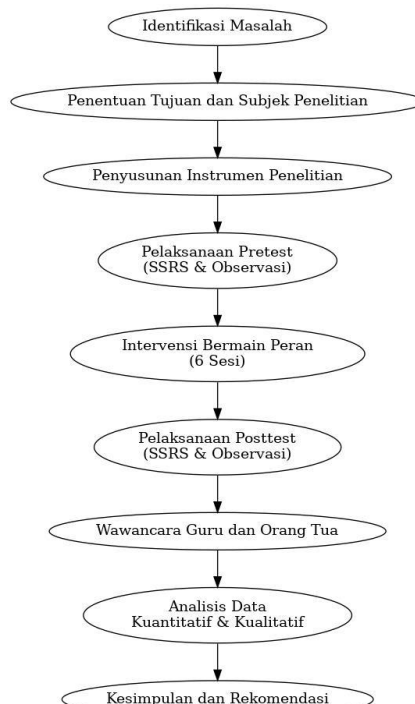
Identifikasi Masalah

Penentuan Tujuan dan Subjek Penelitian

Penyusunan Instrumen Penelitian

Pelaksanaan Pretest
(SSRS & Observasi)

Intervensi Bermain Peran
(6 Sesi)

Pelaksanaan Posttest
(SSRS & Observasi)

Wawancara Guru dan Orang Tua

Analisis Data
Kuantitatif & Kualitatif

Kesimpulan dan Rekomendasi